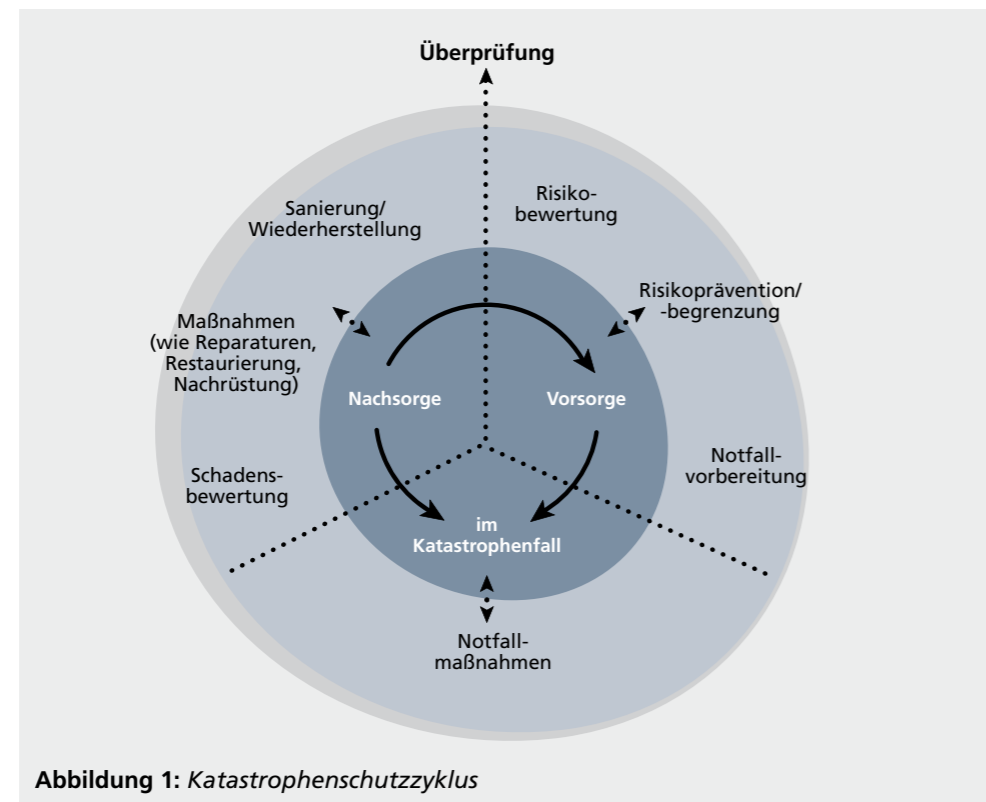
Überprüfung

Sanierung/
Wiederherstellung

Risikobewertung

Maßnahmen
(wie Reparaturen,
Restaurierung,
Nachrüstung)

Risikoprävention/
-begrenzung

Nachsorge

Vorsorge

Schadensbewertung

Notfallvorbereitung

im
Katastrophenfall

Notfallmaßnahmen

**Abbildung 1:** *Katastrophenschutzzyklus*